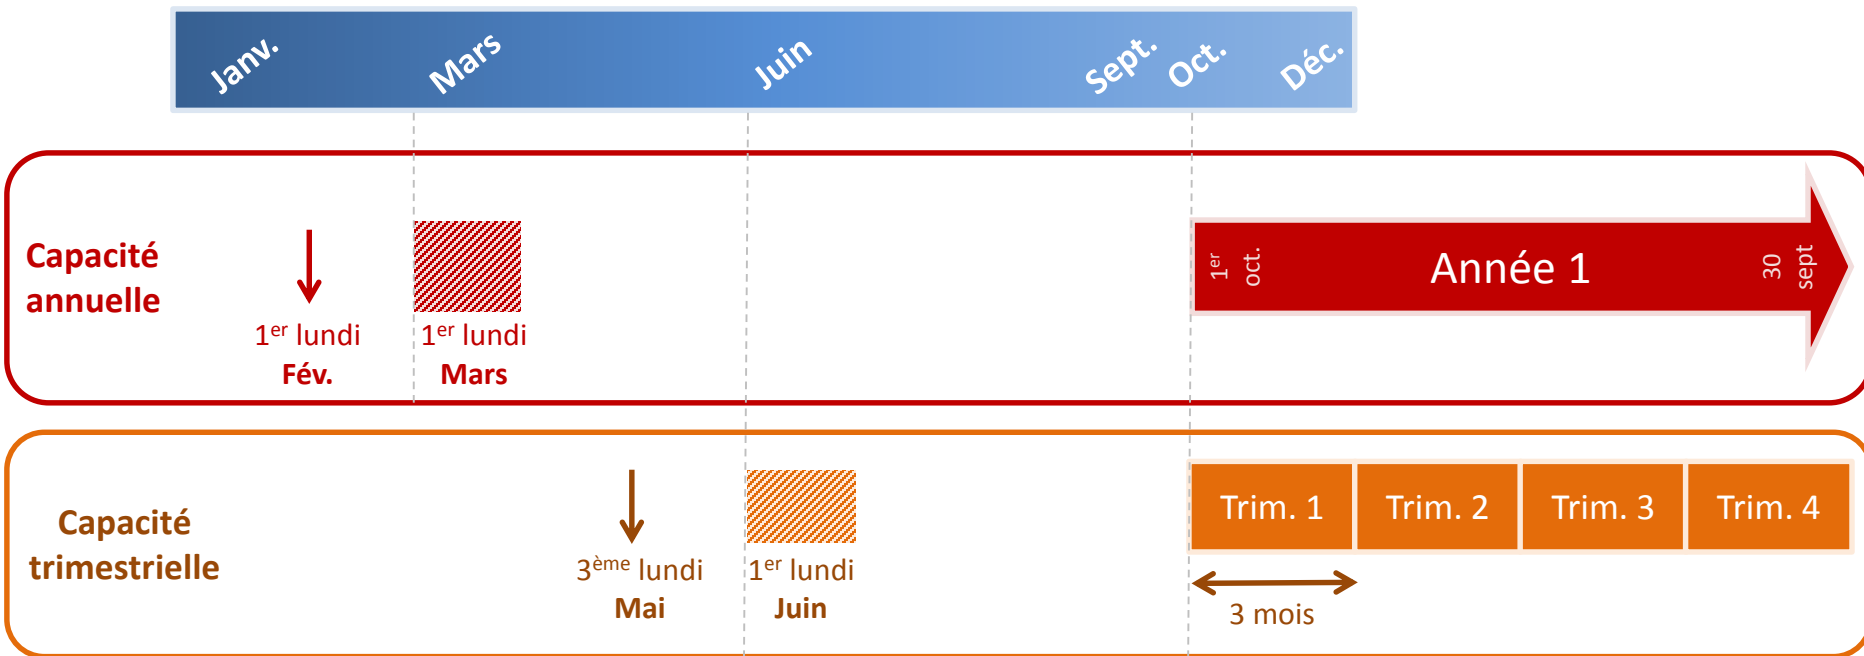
Janv. Mars Juin Sept. Oct. Déc.

Capacité annuelle

1$^{er}$ lundi
Fév.

1$^{er}$ lundi
Mars

1$^{er}$ oct.

Année 1

30 sept

Capacité trimestrielle

3$^{ème}$ lundi
Mai

1$^{er}$ lundi
Juin

Trim. 1 | Trim. 2 | Trim. 3 | Trim. 4

3 mois